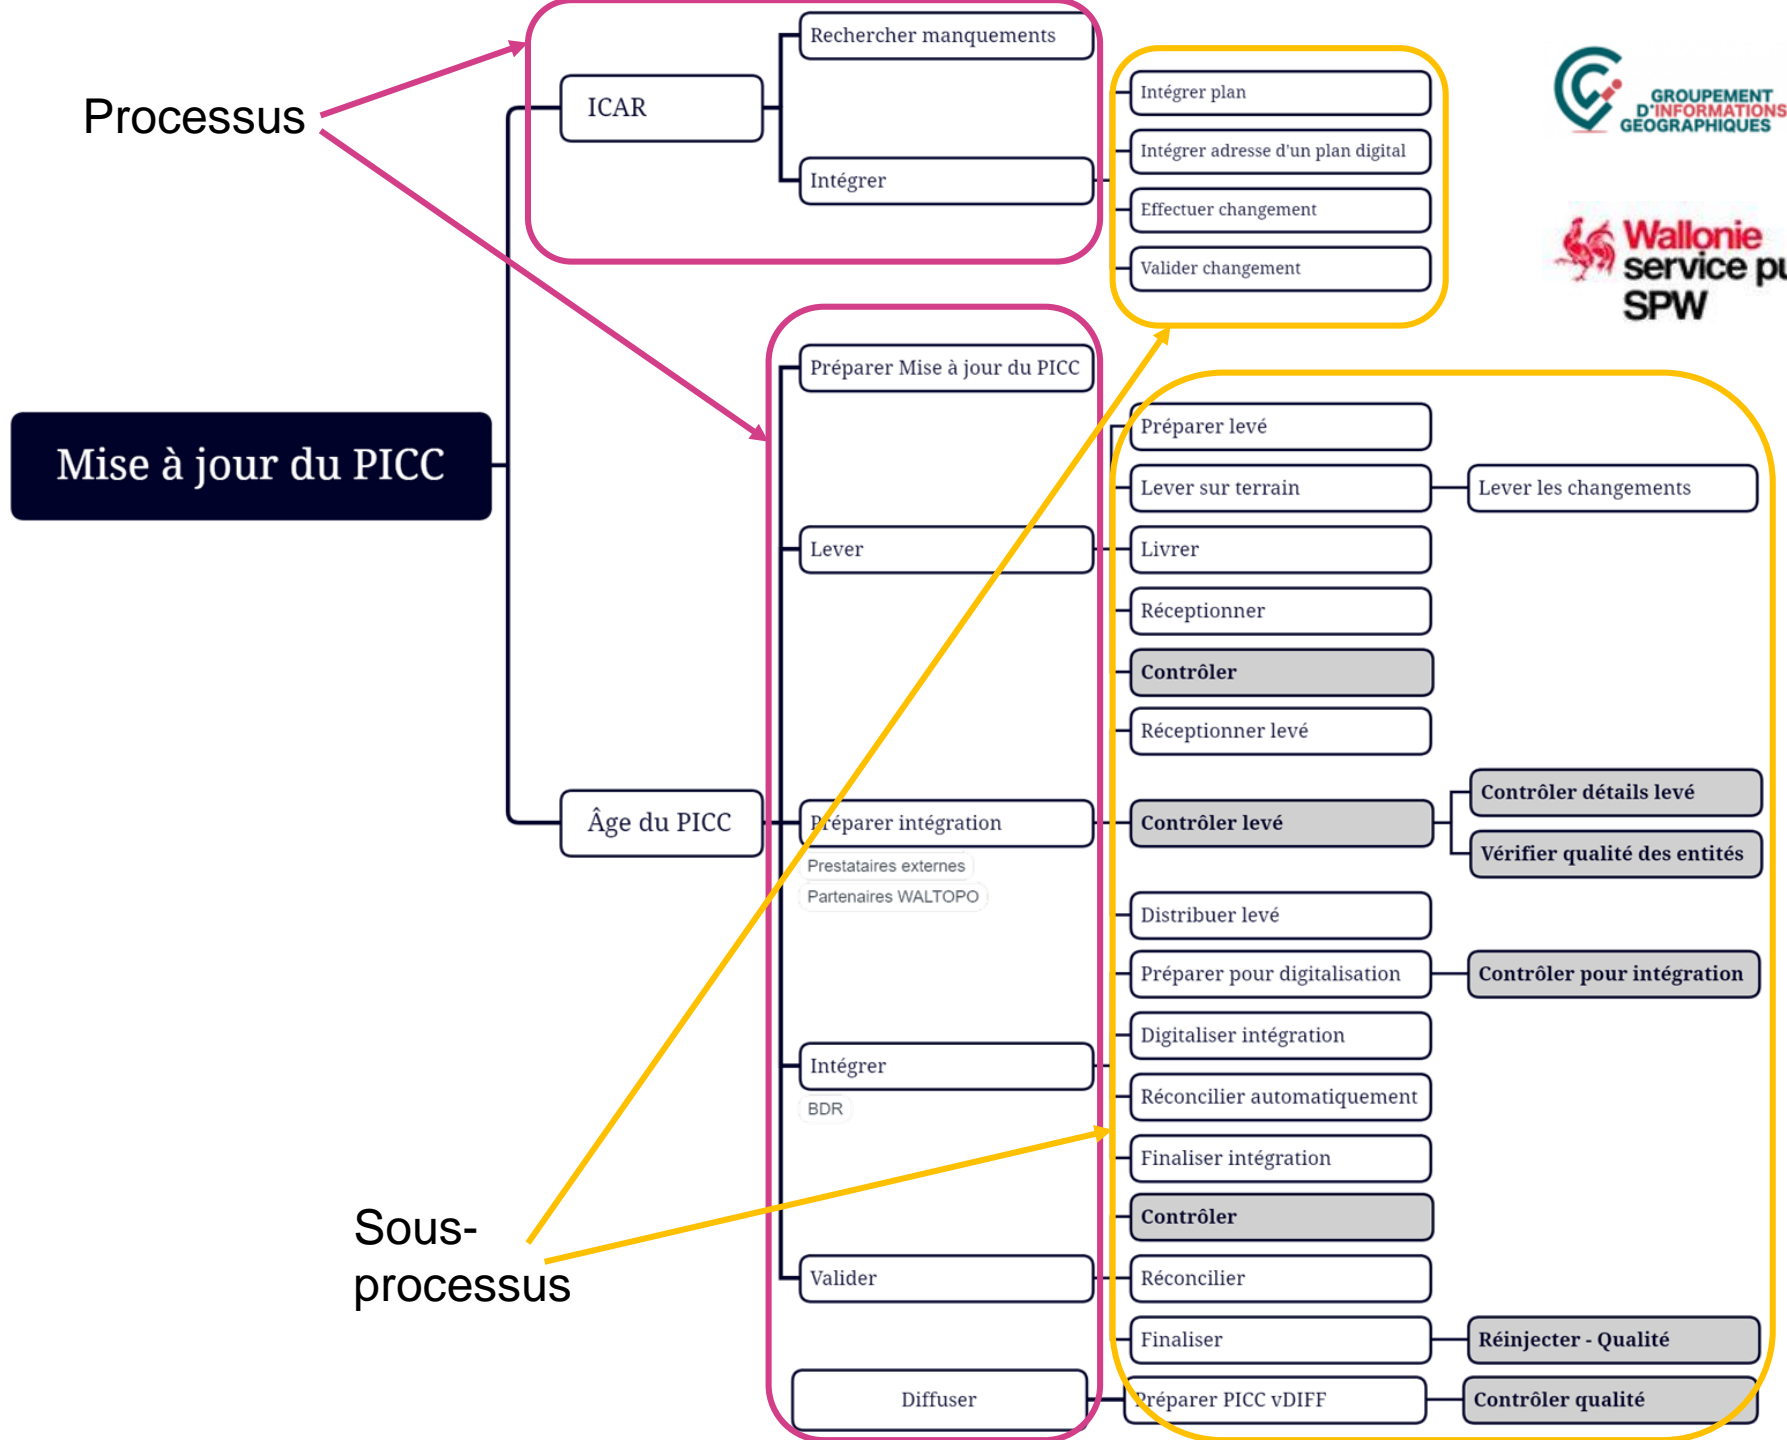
Processus

Mise à jour du PICC

ICAR

Rechercher manquements

Intégrer

Intégrer plan

Intégrer adresse d'un plan digital

Effectuer changement

Valider changement

GROUPEMENT D'INFORMATIONS GÉOGRAPHIQUES

Wallonie service pu SPW

Âge du PICC

Préparer Mise à jour du PICC

Lever

Préparer intégration

Prestataires externes

Partenaires WALTOPO

Intégrer

BDR

Valider

Diffuser

Préparer levé

Lever sur terrain

Lever les changements

Livrer

Réceptionner

Contrôler

Réceptionner levé

Contrôler détails levé

Contrôler levé

Vérifier qualité des entités

Distribuer levé

Préparer pour digitalisation

Contrôler pour intégration

Digitaliser intégration

Réconcilier automatiquement

Finaliser intégration

Contrôler

Réconcilier

Finaliser

Réinjecter - Qualité

Préparer PICC vDIFF

Contrôler qualité

Sous-processus